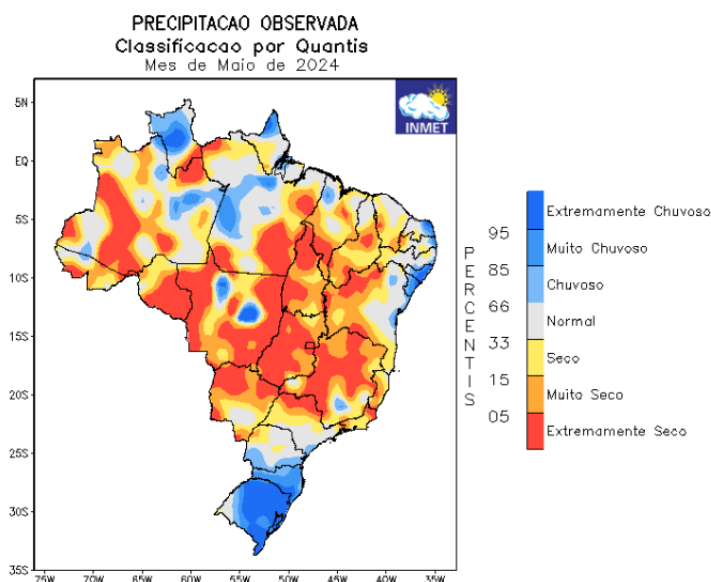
PRECIPITACAO OBSERVADA
Classificacao por Quantis
Mes de Maio de 2024

INMET

5N
EQ
5S
10S
15S
20S
25S
30S
35S

75W 70W 65W 60W 55W 50W 45W 40W 35W

Extremamente Chuvoso
95
Muito Chuvoso
85
Chuvoso
66
Normal
33
Seco
15
Muito Seco
05
Extremamente Seco

PERCENTIS